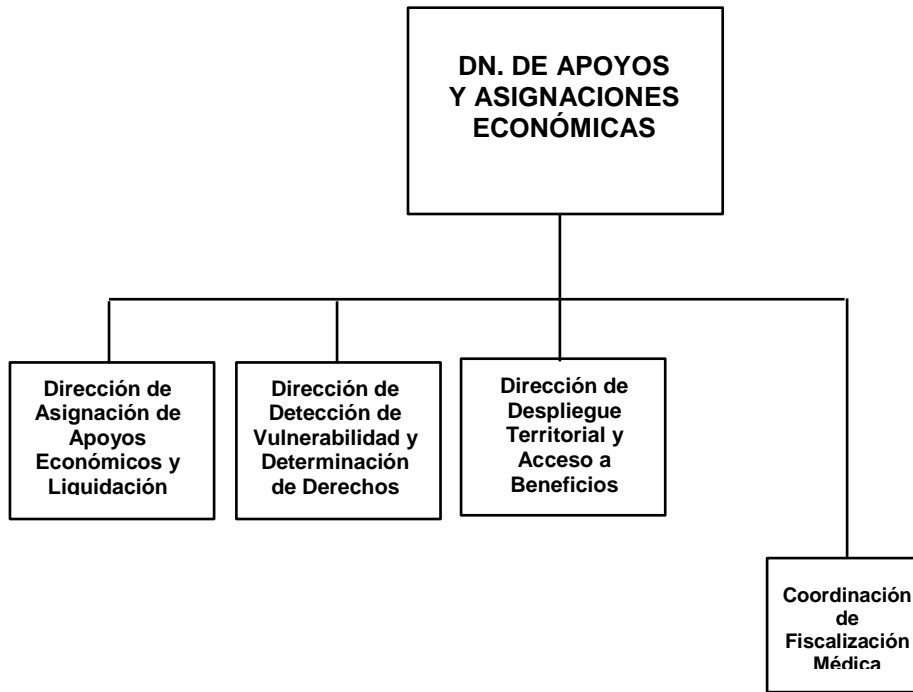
DN. DE APOYOS Y ASIGNACIONES ECONÓMICAS

Dirección de Asignación de Apoyos Económicos y Liquidación

Dirección de Detección de Vulnerabilidad y Determinación de Derechos

Dirección de Despliegue Territorial y Acceso a Beneficios

Coordinación de Fiscalización Médica